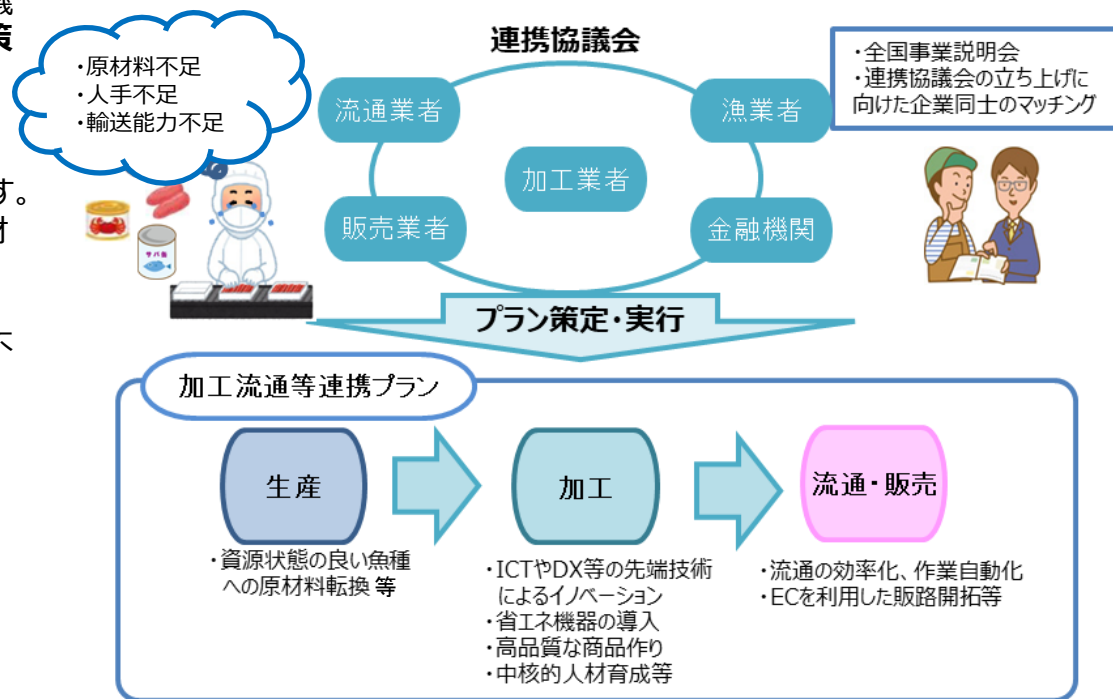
・原材料不足
・人手不足
・輸送能力不足

連携協議会

流通業者
漁業者
加工業者
販売業者
金融機関

・全国事業説明会
・連携協議会の立ち上げに向けた企業同士のマッチング

プラン策定・実行

加工流通等連携プラン

生産
・資源状態の良い魚種への原材料転換 等

加工
・ICTやDX等の先端技術によるイノベーション
・省エネ機器の導入
・高品質な商品作り
・中核的人材育成等

流通・販売
・流通の効率化、作業自動化
・ECを利用した販路開拓等